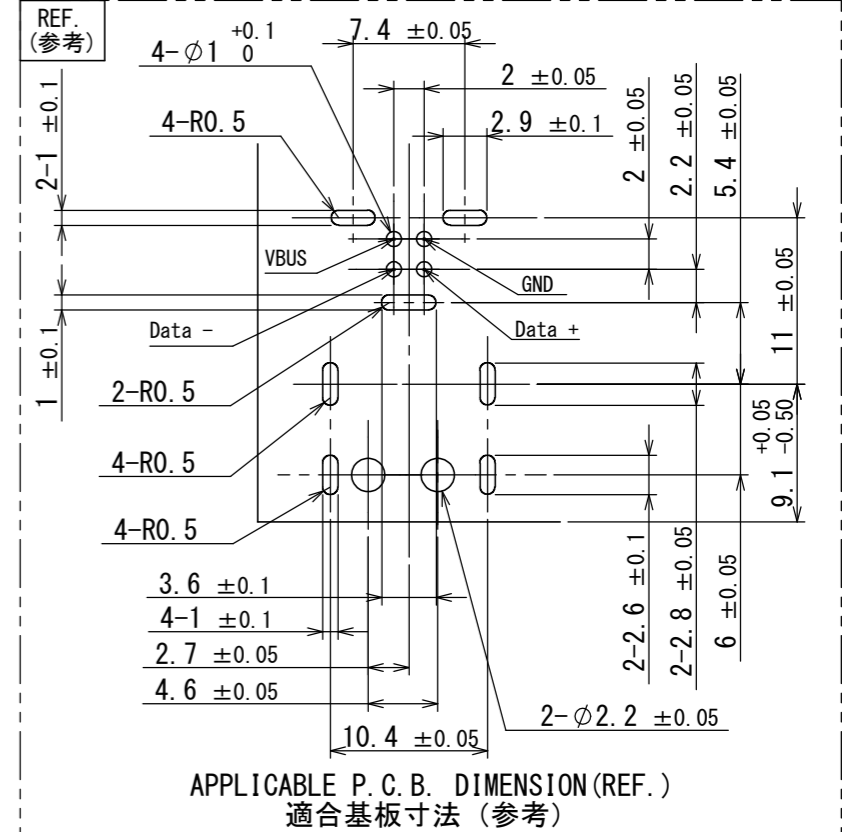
REF.
(参考)

$4-\varnothing 1\ ^{+0.1}_{0}$

7.4 ±0.05

2 ±0.05

4-R0.5

2.9 ±0.1

2-1 ±0.1

2 ±0.05

2.2 ±0.05

5.4 ±0.05

VBUS

GND

Data -

Data +

1 ±0.1

11 ±0.05

2-R0.5

4-R0.5

$9.1\ ^{+0.05}_{-0.50}$

4-R0.5

3.6 ±0.1

4-1 ±0.1

2.7 ±0.05

4.6 ±0.05

2-2.6 ±0.1

2-2.8 ±0.05

6 ±0.05

$2-\varnothing 2.2$ ±0.05

10.4 ±0.05

APPLICABLE P.C.B. DIMENSION(REF.)
適合基板寸法 (参考)